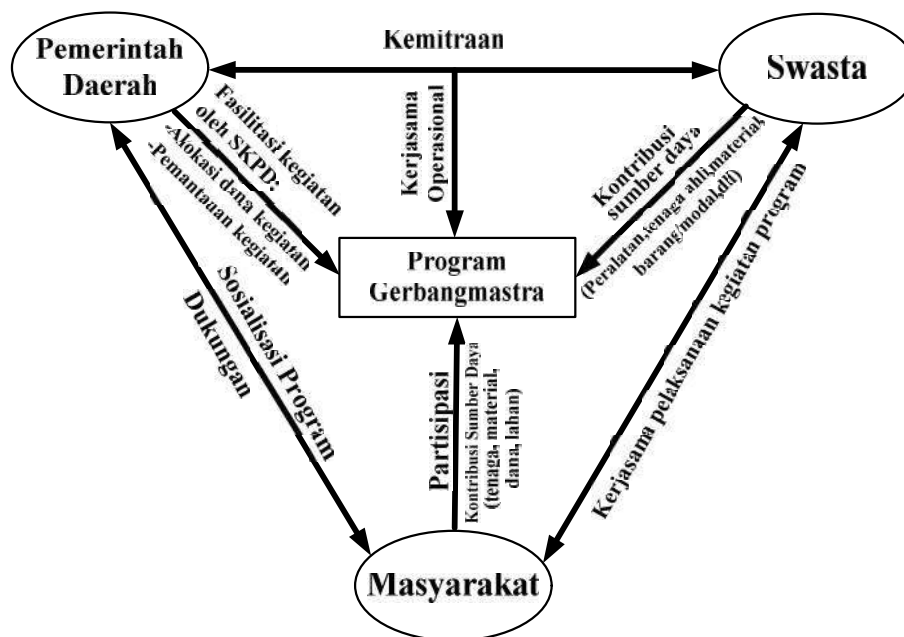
Pemerintah Daerah

Kemitraan

Swasta

Fasilitasi kegiatan oleh SKPD: -Alokasi dana kegiatan -Pemantauan kegiatan

Kerjasama Operasional

Kontribusi sumber daya (Peralatan,tenaga ahli,material, barang/modal,dll)

Program Gerbangmastra

Sosialisasi Program

Dukungan

Partisipasi

Kontribusi Sumber Daya (tenaga, material, dana, lahan)

Kerjasama pelaksanaan kegiatan program

Masyarakat